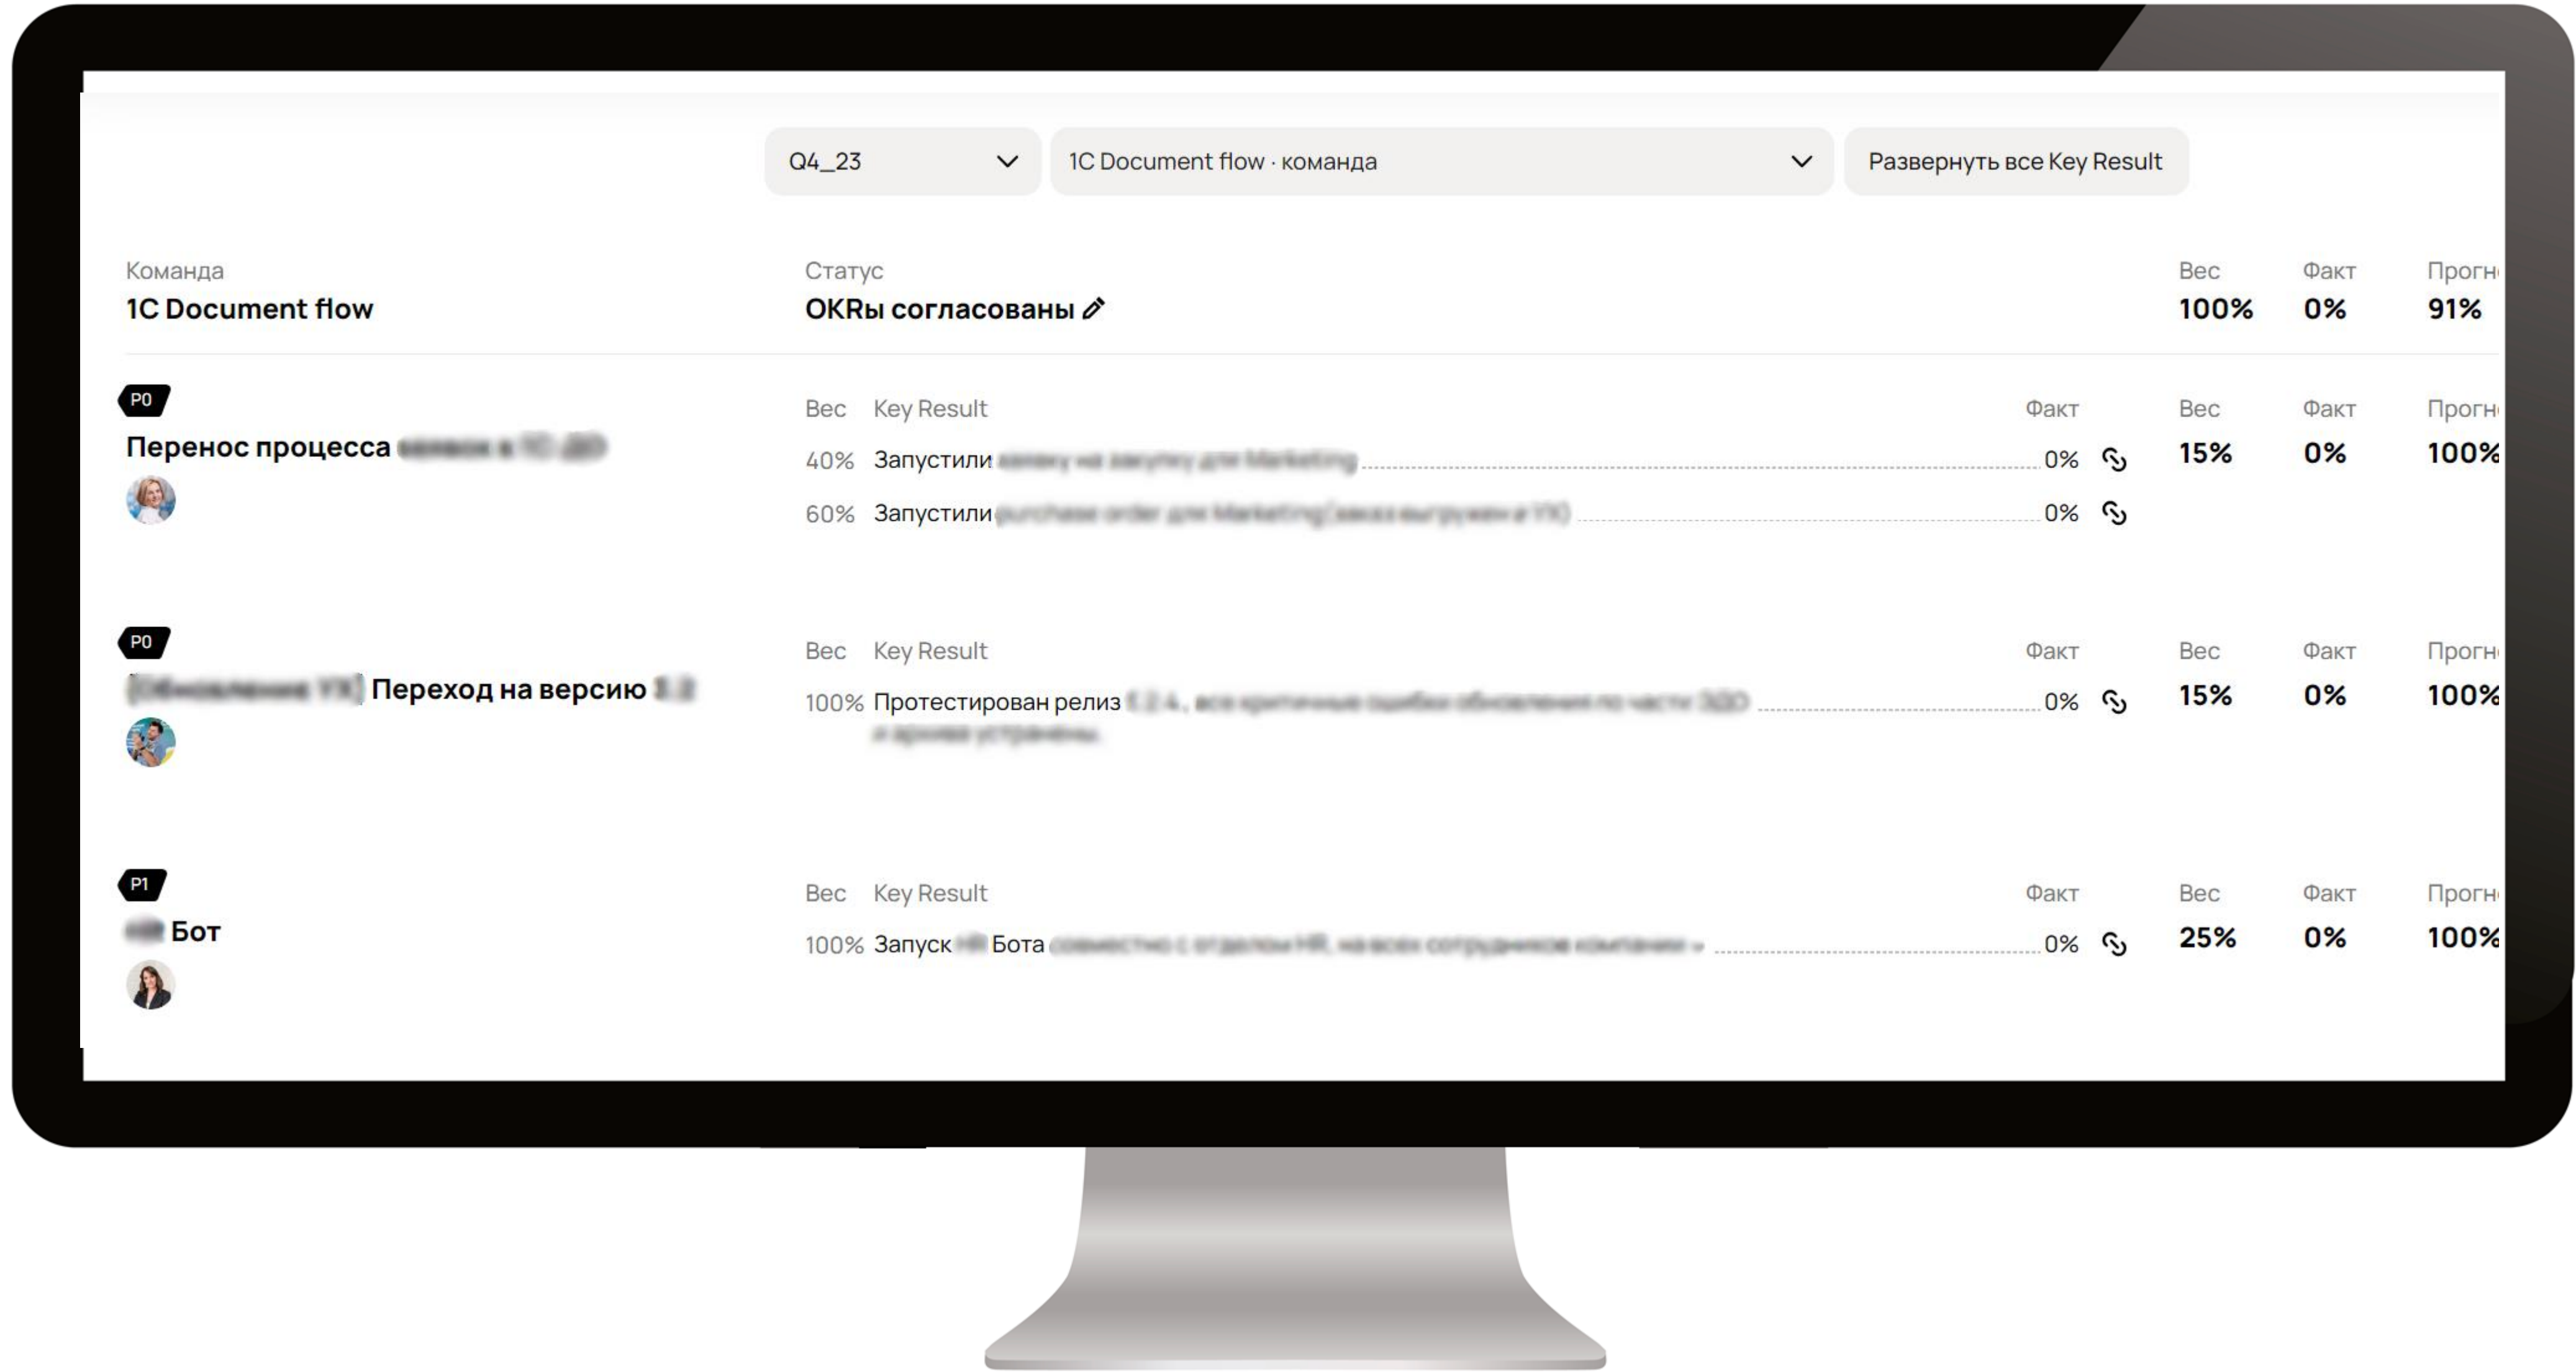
Q4_23
1C Document flow · команда
Развернуть все Key Result

Команда
1C Document flow

Статус
OKRы согласованы

| Вес | Факт | Прогн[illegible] |
|---|---|---|
| 100% | 0% | 91% |

P0
Перенос процесса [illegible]

| Вес | Key Result | Факт |
|---|---|---|
| 40% | Запустили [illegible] | 0% |
| 60% | Запустили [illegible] | 0% |

| Вес | Факт | Прогн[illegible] |
|---|---|---|
| 15% | 0% | 100% |

P0
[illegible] Переход на версию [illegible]

| Вес | Key Result | Факт |
|---|---|---|
| 100% | Протестирован релиз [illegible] | 0% |

| Вес | Факт | Прогн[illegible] |
|---|---|---|
| 15% | 0% | 100% |

P1
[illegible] Бот

| Вес | Key Result | Факт |
|---|---|---|
| 100% | Запуск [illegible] Бота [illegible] | 0% |

| Вес | Факт | Прогн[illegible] |
|---|---|---|
| 25% | 0% | 100% |